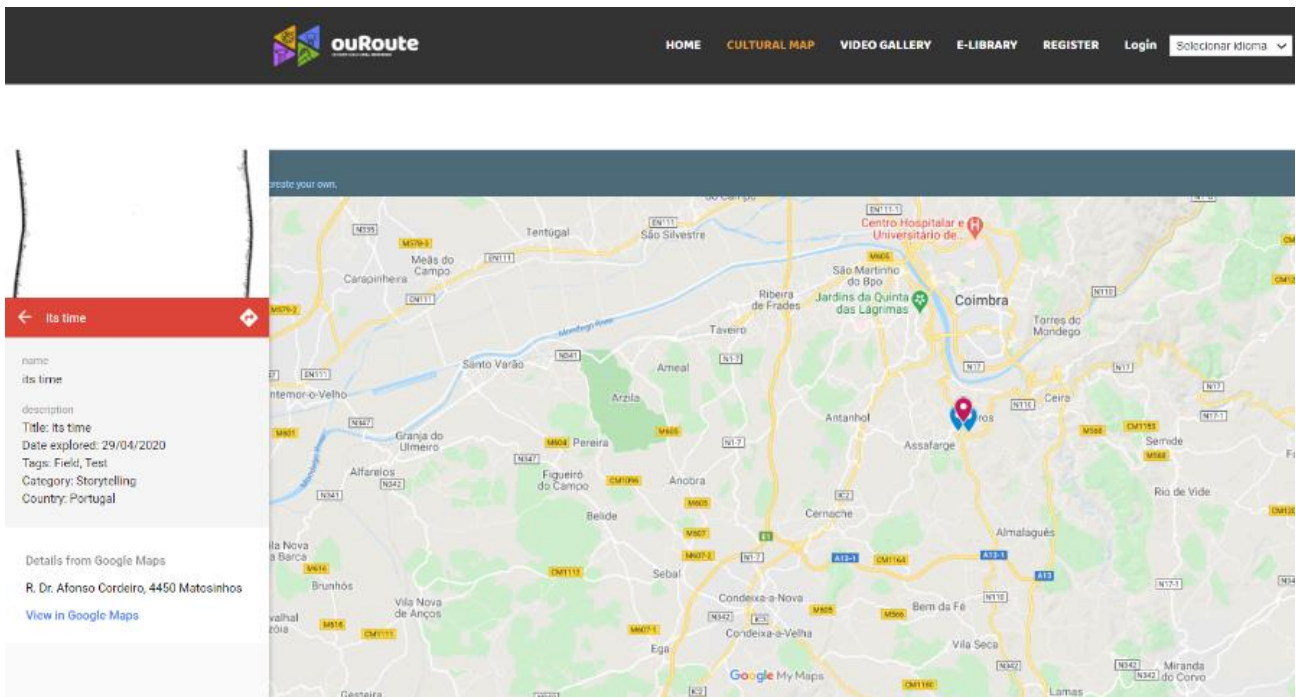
ouRoute

HOME CULTURAL MAP VIDEO GALLERY E-LIBRARY REGISTER Login Selecionar idioma

create your own.

its time

name
its time

description
Title: its time
Date explored: 29/04/2020
Tags: Field, Test
Category: Storytelling
Country: Portugal

Details from Google Maps
R. Dr. Afonso Cordeiro, 4450 Matosinhos
View in Google Maps

Tentúgal
São Silvestre
Meãs do Campo
Carapinheira
Centro Hospitalar e Universitário de...
São Martinho do Bpo
Ribeira de Frades
Jardins da Quinta das Lagrimas
Coimbra
Torres do Mondego
Taveiro
Santo Varão
Ameal
Arzila
Ceira
Antanhol
Assafarge
Granja do Ulmeiro
Pereira
Alfarelos
Figueiró do Campo
Anobra
Semide
Rio de Vide
Belide
Cernache
Almalaguês
Brunhós
Sebal
Condeixa-a-Nova
Bem da Fé
Vila Nova de Anços
Condeixa-a-Velha
Ega
Vila Seca
Miranda do Corvo
Lamas
Google My Maps